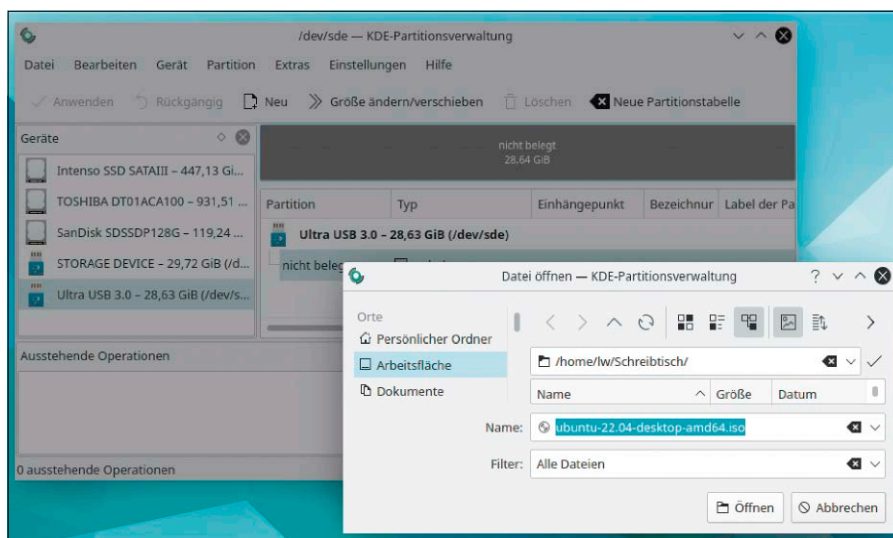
/dev/sde — KDE-Partitionsverwaltung

Datei Bearbeiten Gerät Partition Extras Einstellungen Hilfe

Anwenden Rückgängig Neu Größe ändern/verschieben Löschen Neue Partitionstabelle

Geräte

Intenso SSD SATAIII – 447,13 Gi...
TOSHIBA DT01ACA100 – 931,51 ...
SanDisk SDSSDP128G – 119,24 ...
STORAGE DEVICE – 29,72 GiB (/d...
Ultra USB 3.0 – 28,63 GiB (/dev/s...

nicht belegt
28,64 GiB

| Partition | Typ | Einhängepunkt | Bezeichnur | Label der Pa |
|---|---|---|---|---|
| Ultra USB 3.0 – 28,63 GiB (/dev/sde) | | | | |
| nicht beleg | | | | |

Ausstehende Operationen

0 ausstehende Operationen

Datei öffnen — KDE-Partitionsverwaltung

Orte
Persönlicher Ordner
Arbeitsfläche
Dokumente

/home/lw/Schreibtisch/

| Name | Größe | Datum |
|---|---|---|

Name: ubuntu-22.04-desktop-amd64.iso

Filter: Alle Dateien

Öffnen Abbrechen